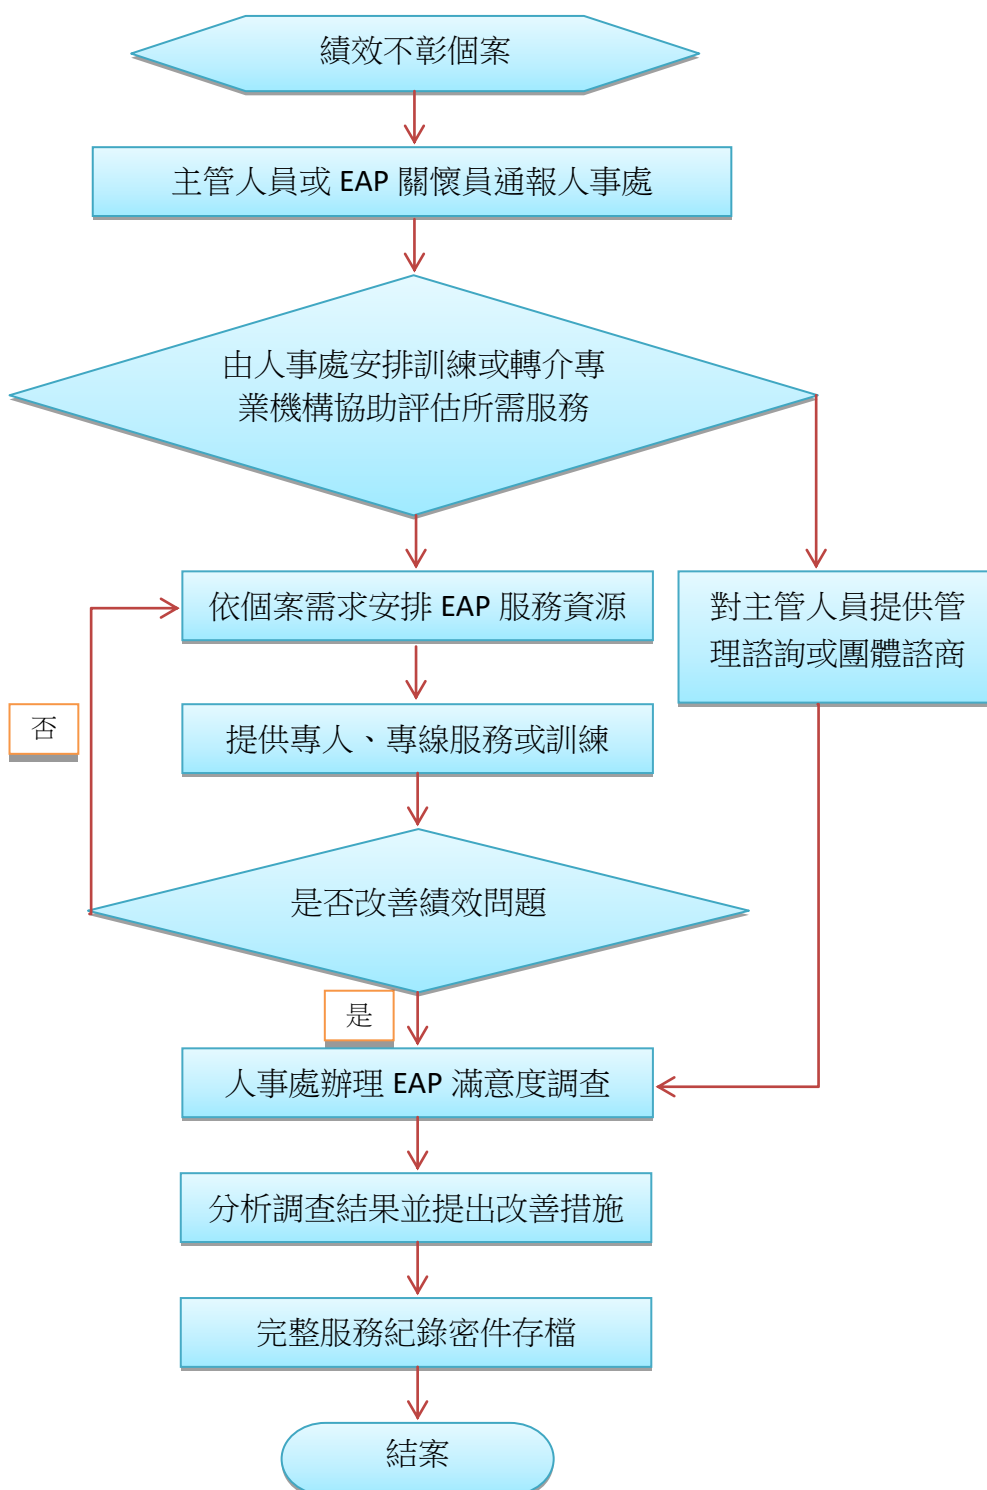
績效不彰個案

主管人員或 EAP 關懷員通報人事處

由人事處安排訓練或轉介專業機構協助評估所需服務

依個案需求安排 EAP 服務資源

對主管人員提供管理諮詢或團體諮商

否

提供專人、專線服務或訓練

是否改善績效問題

是

人事處辦理 EAP 滿意度調查

分析調查結果並提出改善措施

完整服務紀錄密件存檔

結案